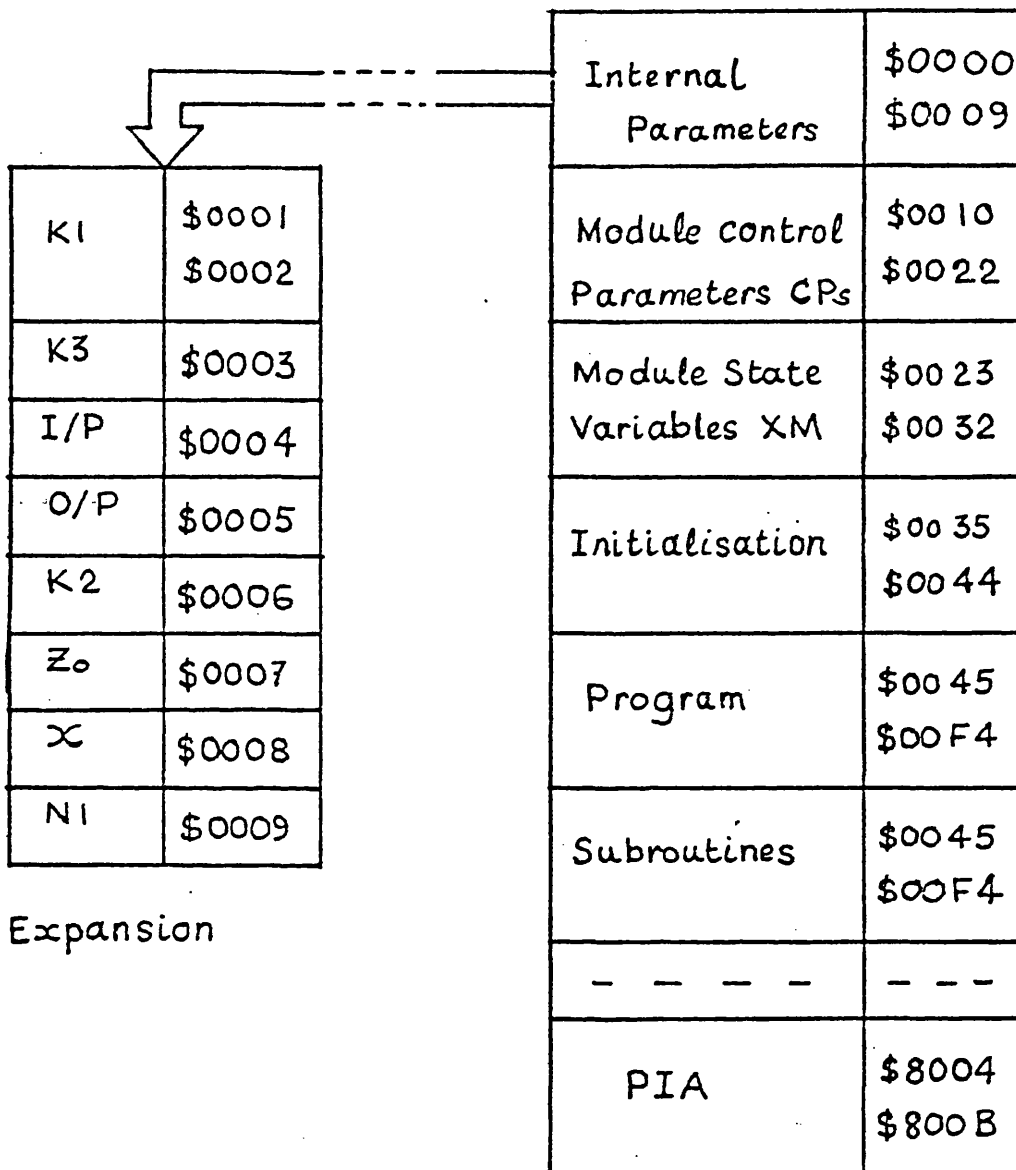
| | |
|---|---|
| K1 | \$0001 \$0002 |
| K3 | \$0003 |
| I/P | \$0004 |
| O/P | \$0005 |
| K2 | \$0006 |
| $Z_o$ | \$0007 |
| $x$ | \$0008 |
| N1 | \$0009 |

Expansion

| | |
|---|---|
| Internal Parameters | \$0000 \$0009 |
| Module control Parameters CPs | \$0010 \$0022 |
| Module State Variables XM | \$0023 \$0032 |
| Initialisation | \$0035 \$0044 |
| Program | \$0045 \$00F4 |
| Subroutines | \$0045 \$00F4 |
| - - - - | - - - |
| PIA | \$8004 \$800B |